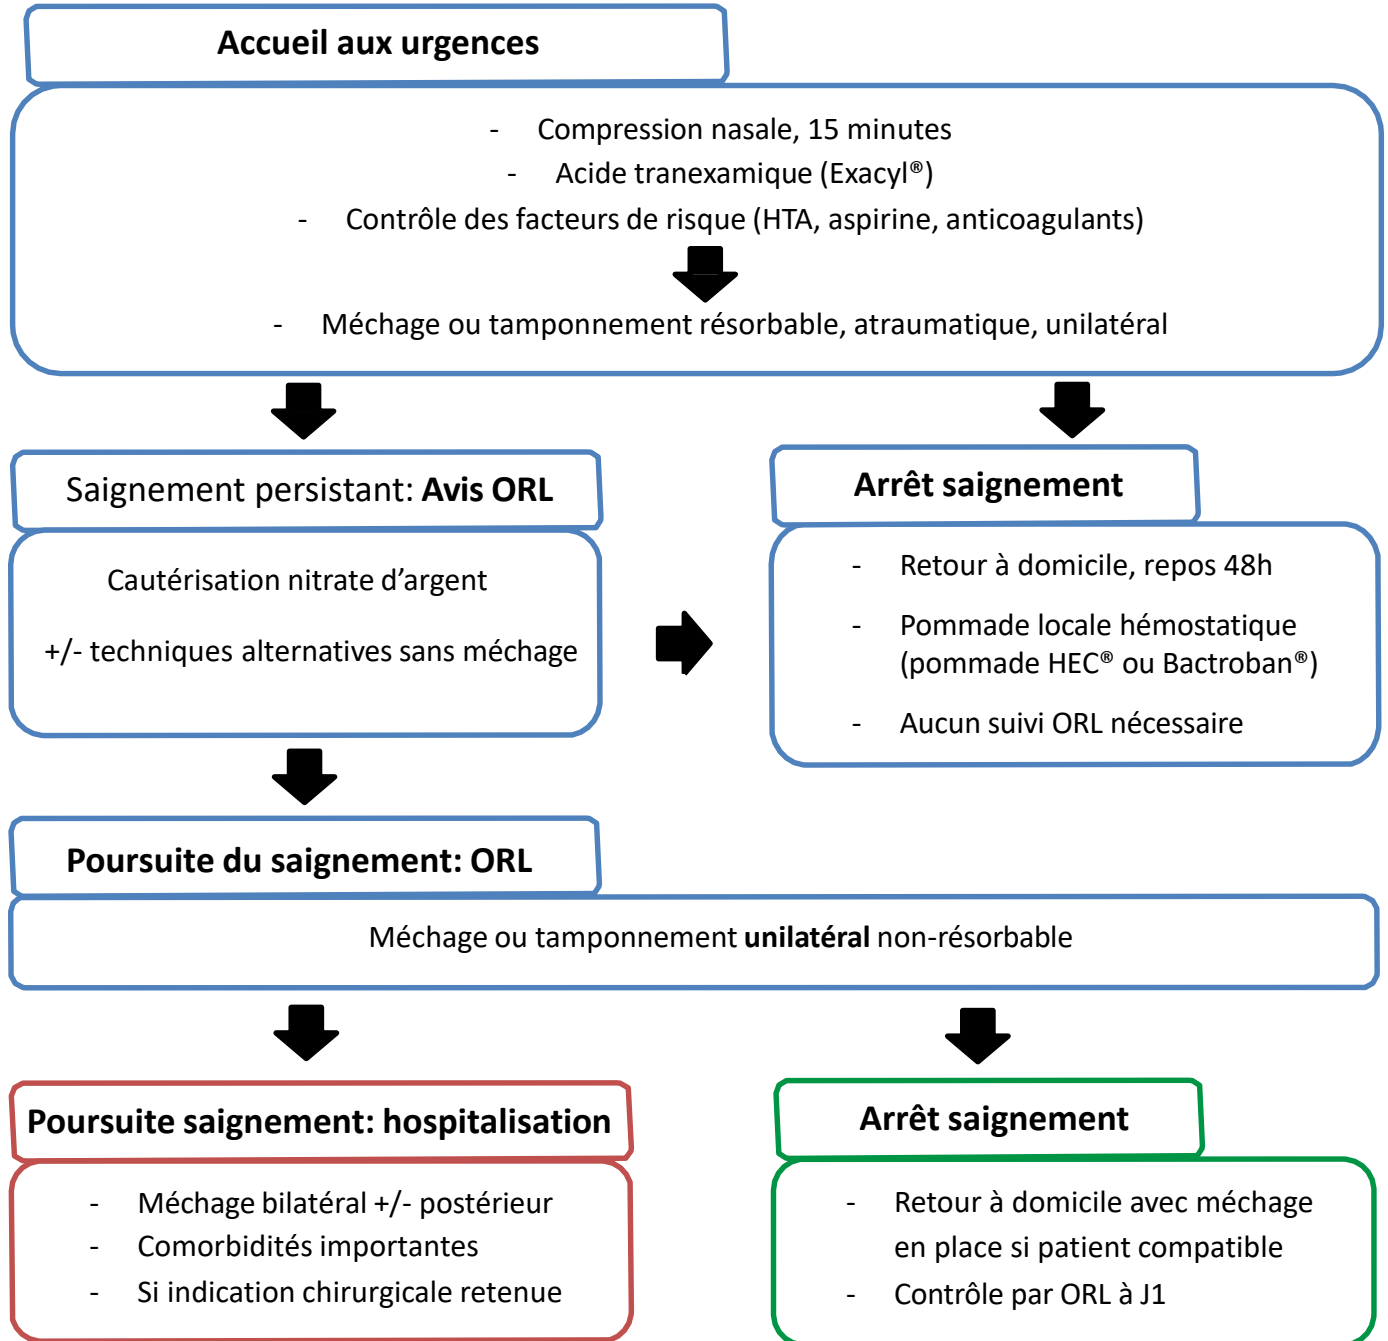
Accueil aux urgences

- Compression nasale, 15 minutes
- Acide tranexamique (Exacyl®)
- Contrôle des facteurs de risque (HTA, aspirine, anticoagulants)

- Méchage ou tamponnement résorbable, atraumatique, unilatéral

Saignement persistant: **Avis ORL**

Cautérisation nitrate d'argent

+/- techniques alternatives sans méchage

**Arrêt saignement**

- Retour à domicile, repos 48h
- Pommade locale hémostatique (pommade HEC® ou Bactroban®)
- Aucun suivi ORL nécessaire

**Poursuite du saignement: ORL**

Méchage ou tamponnement **unilatéral** non-résorbable

**Poursuite saignement: hospitalisation**

- Méchage bilatéral +/- postérieur
- Comorbidités importantes
- Si indication chirurgicale retenue

**Arrêt saignement**

- Retour à domicile avec méchage en place si patient compatible
- Contrôle par ORL à J1